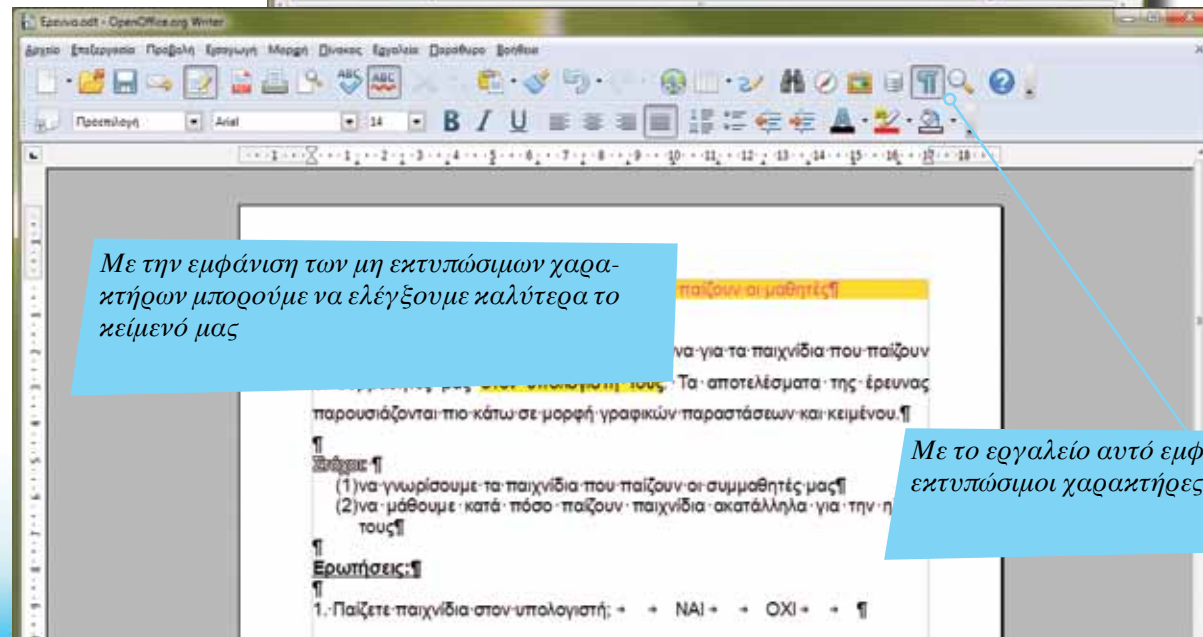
Ερευνα.odt - OpenOffice.org Writer

Αρχείο Επεξεργασία Προβολή Εισαγωγή Μορφή Πίνακας Εργαλεία Παράθυρο Βοήθεια

Προεπιλογή Arial 14

Με την εμφάνιση των μη εκτυπώσιμων χαρακτήρων μπορούμε να ελέγξουμε καλύτερα το κείμενό μας

παίζουν οι μαθητές¶

να για τα παιχνίδια που παίζουν

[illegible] στον υπολογιστή τους. Τα αποτελέσματα της έρευνας παρουσιάζονται πιο κάτω σε μορφή γραφικών παραστάσεων και κειμένου.¶

¶
Στόχοι:¶
(1)να γνωρίσουμε τα παιχνίδια που παίζουν οι συμμαθητές μας¶
(2)να μάθουμε κατά πόσο παίζουν παιχνίδια ακατάλληλα για την η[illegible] τους¶
¶
Ερωτήσεις:¶
¶
1. Παίζετε παιχνίδια στον υπολογιστή; → → ΝΑΙ → → ΟΧΙ → → ¶

Με το εργαλείο αυτό εμφ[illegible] εκτυπώσιμοι χαρακτήρες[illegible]